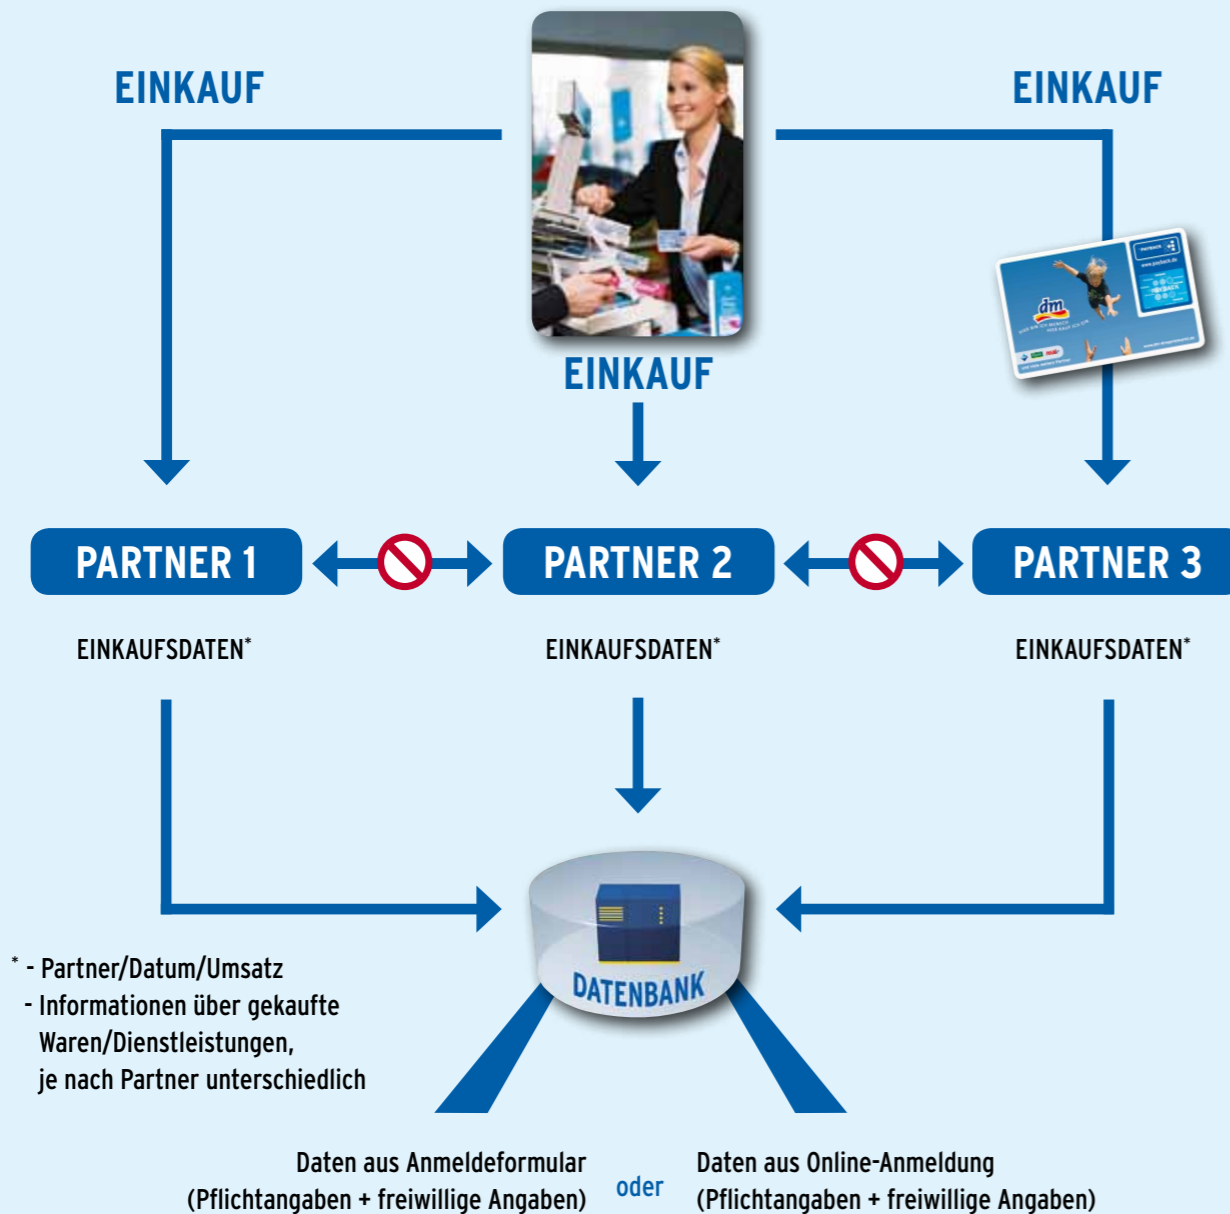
EINKAUF

EINKAUF

EINKAUF

dm

PARTNER 1

PARTNER 2

PARTNER 3

EINKAUFSDATEN*

EINKAUFSDATEN*

EINKAUFSDATEN*

DATENBANK

* - Partner/Datum/Umsatz
- Informationen über gekaufte Waren/Dienstleistungen, je nach Partner unterschiedlich

Daten aus Anmeldeformular (Pflichtangaben + freiwillige Angaben)

oder

Daten aus Online-Anmeldung (Pflichtangaben + freiwillige Angaben)